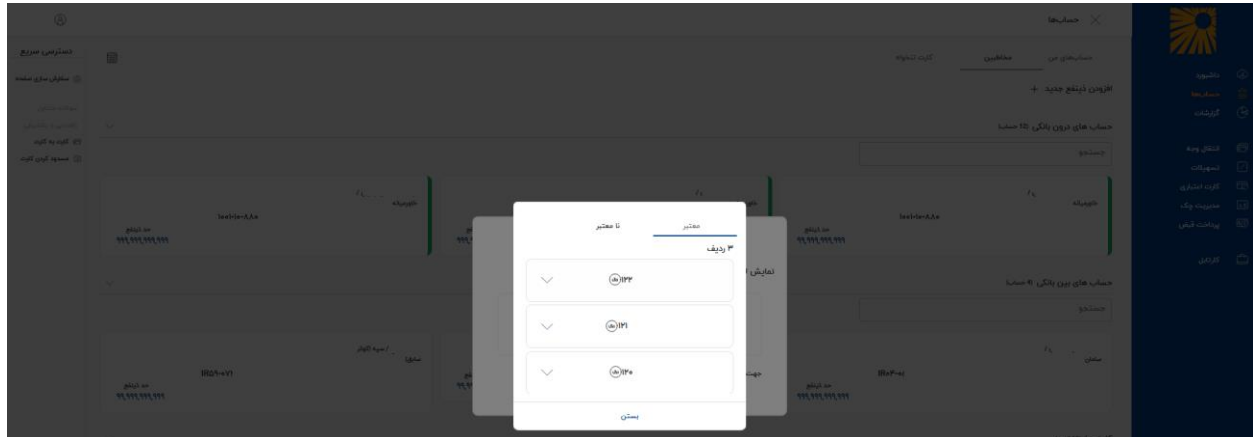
حساب‌ها

داشبورد
حساب‌ها
گزارشات
انتقال وجه
تسهیلات
کارت اعتباری
مدیریت چک
پرداخت قبض
کارتابل

حساب‌های من
مخاطبین
کارت تنخواه

افزودن ذینفع جدید +

حساب های درون بانکی (۱۵ مورد)

جستجو

حد انتقال
۹۹,۹۹۹,۹۹۹,۹۹۹

حساب های بین بانکی: ۹ مورد

جستجو

حد انتقال
۹۹,۹۹۹,۹۹۹,۹۹۹

دسترسی سریع
شخصی سازی صفحه
کارت به کارت
مسدود کردن کارت

معتبر
نا معتبر
۳ ردیف
۱۴۳
۱۴۱
۱۴۰
بستن